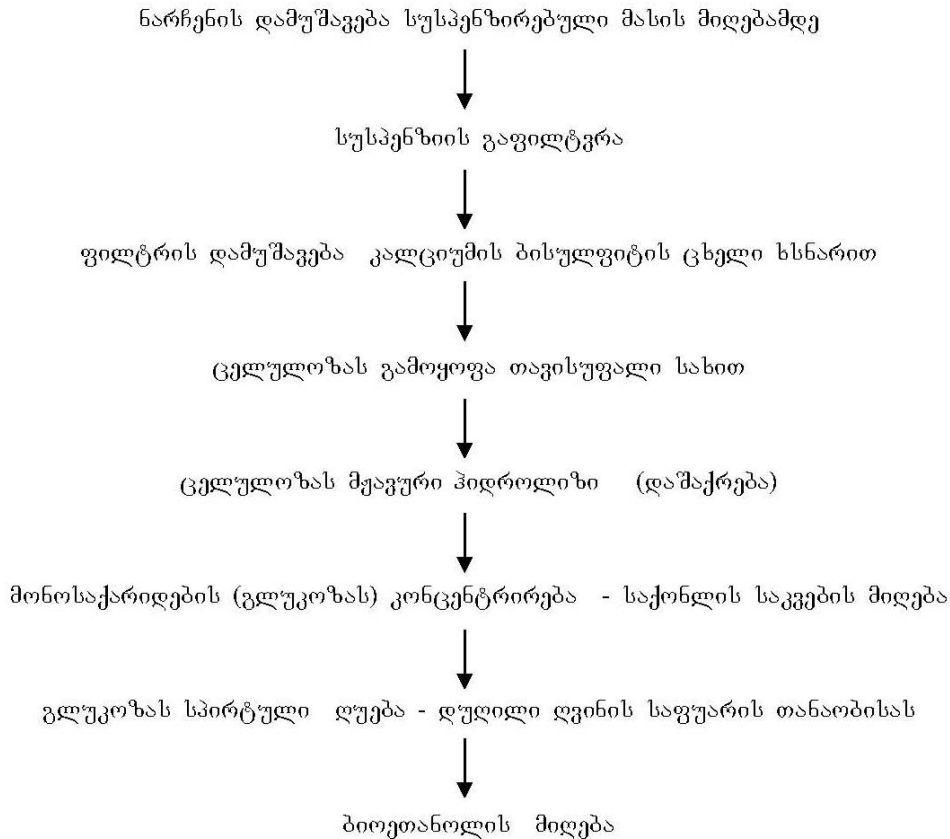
ნარჩენის დამუშავება სუსპენზირებული მასის მიღებამდე

სუსპენზიის გაფილტვრა

ფილტრის დამუშავება კალციუმის ბისულფიტის ცხელი ხსნარით

ცელულოზას გამოყოფა თავისუფალი სახით

ცელულოზას მჟავური ჰიდროლიზი (დაშაქრება)

მონოსაქარიდების (გლუკოზას) კონცენტრირება - საქონლის საკვების მიღება

გლუკოზას სპირტული დუღება - დუღილი ღვინის საფუარის თანაობისას

ბიოეთანოლის მიღება